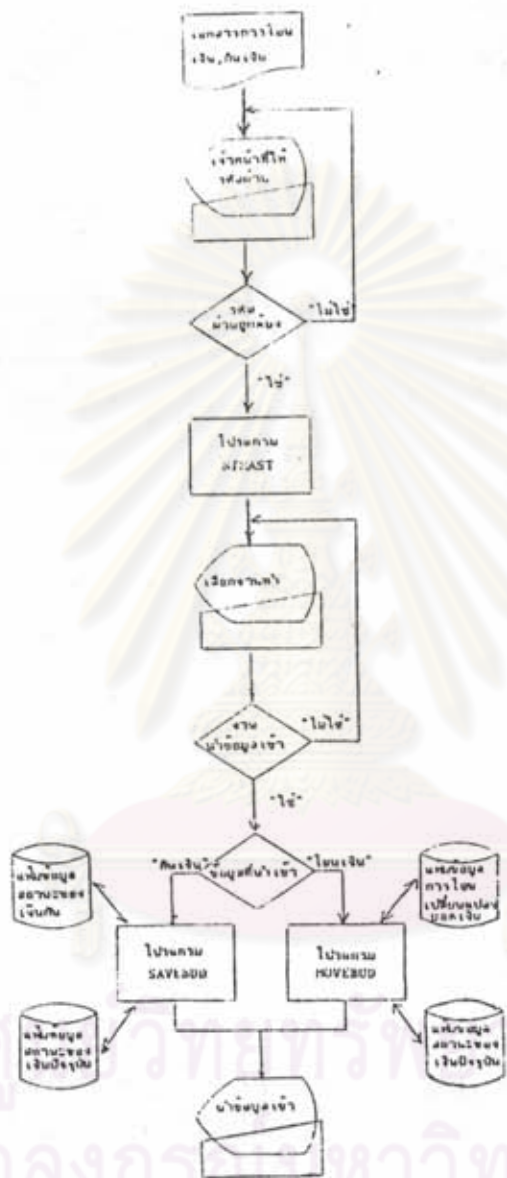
เอกสารการโอนเงิน,กันเงิน

เจ้าหน้าที่ให้รหัสผ่าน

รหัสผ่านถูกต้อง

"ไม่ใช่"

"ใช่"

โปรแกรม MTMAST

เลือกงานทำ

งานนำข้อมูลเข้า

"ไม่ใช่"

"ใช่"

ข้อมูลที่นำเข้า

"กันเงิน"

"โอนเงิน"

แฟ้มข้อมูลสถานะของเงินกัน

แฟ้มข้อมูลการโอนเปลี่ยนแปลงงบเงิน

โปรแกรม SAVEBUD

โปรแกรม MOVEBUD

แฟ้มข้อมูลสถานะของเงินปัจจุบัน

แฟ้มข้อมูลสถานะของเงินปัจจุบัน

นำข้อมูลเข้า